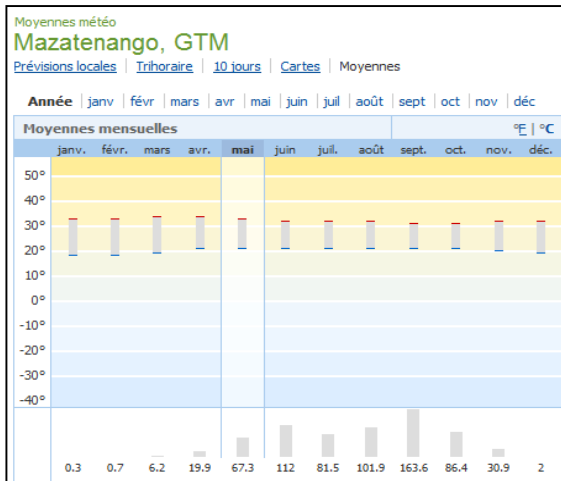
Moyennes météo
Mazatenango, GTM

Prévisions locales | Trihoraire | 10 jours | Cartes | Moyennes

Année | janv | févr | mars | avr | mai | juin | juil | août | sept | oct | nov | déc

Moyennes mensuelles °F | °C

janv. févr. mars avr. mai juin juil. août sept. oct. nov. déc.

50°
40°
30°
20°
10°
0°
-10°
-20°
-30°
-40°

| 0.3 | 0.7 | 6.2 | 19.9 | 67.3 | 112 | 81.5 | 101.9 | 163.6 | 86.4 | 30.9 | 2 |
|---|---|---|---|---|---|---|---|---|---|---|---|